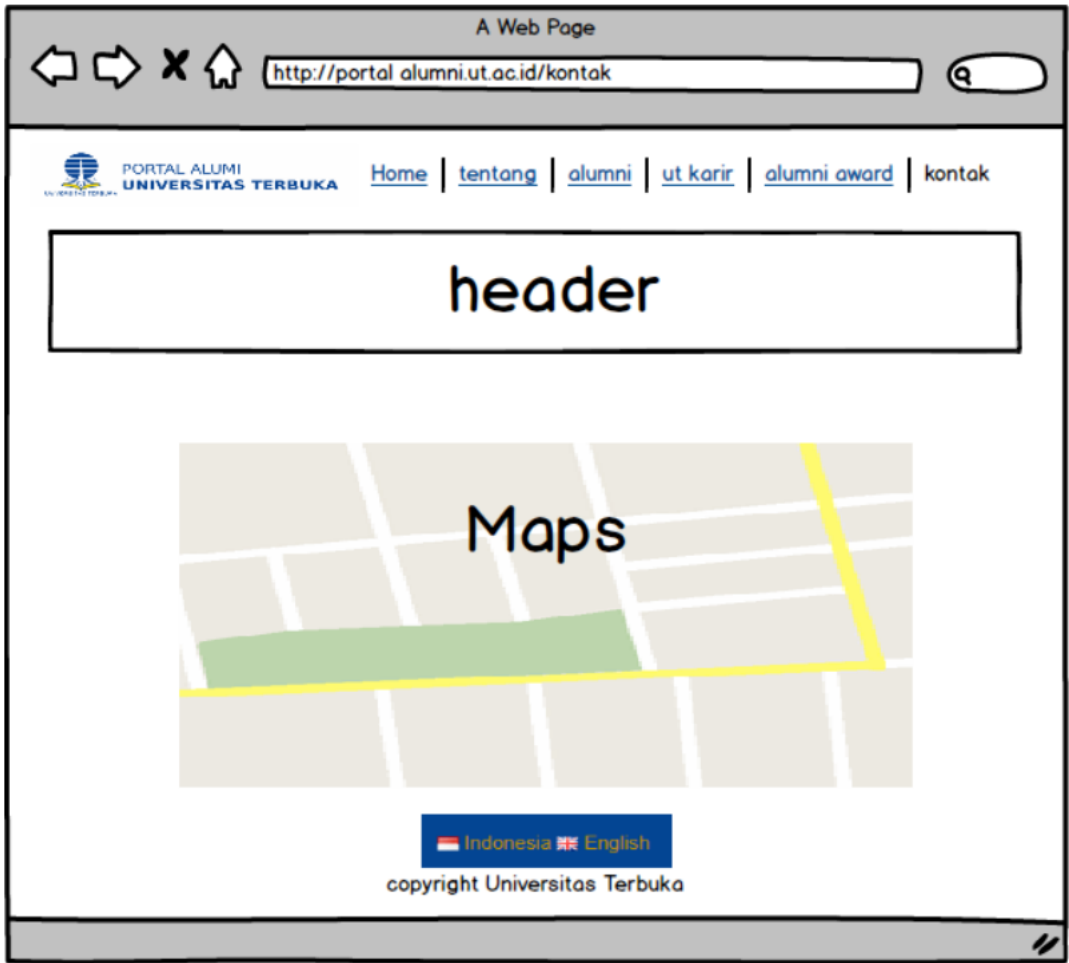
A Web Page

http://portal alumni.ut.ac.id/kontak

PORTAL ALUMI
UNIVERSITAS TERBUKA

Home | tentang | alumni | ut karir | alumni award | kontak

header

Maps

Indonesia English

copyright Universitas Terbuka